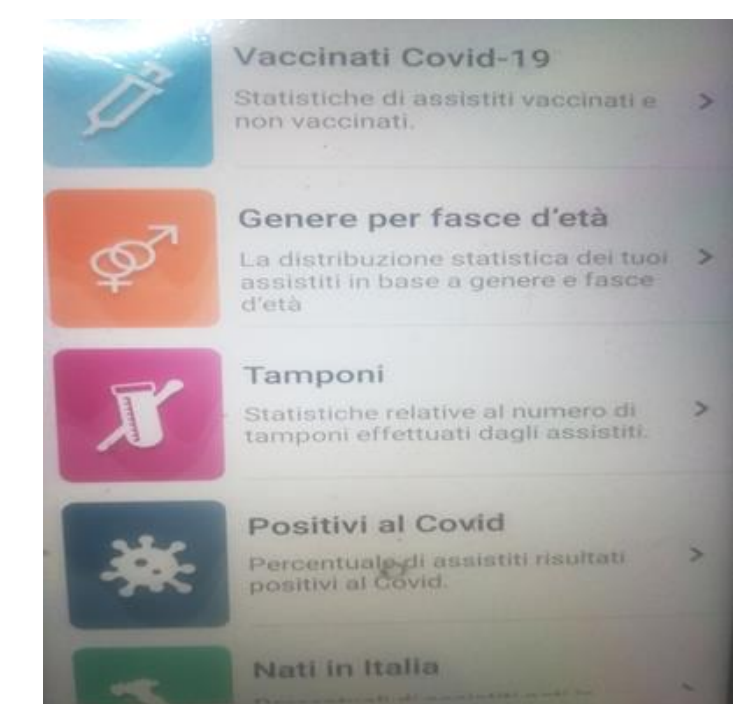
Vaccinati Covid-19
Statistiche di assistiti vaccinati e non vaccinati.
>

Genere per fasce d'età
La distribuzione statistica dei tuoi assistiti in base a genere e fasce d'età
>

Tamponi
Statistiche relative al numero di tamponi effettuati dagli assistiti.
>

Positivi al Covid
Percentuale di assistiti risultati positivi al Covid.
>

Nati in Italia
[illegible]